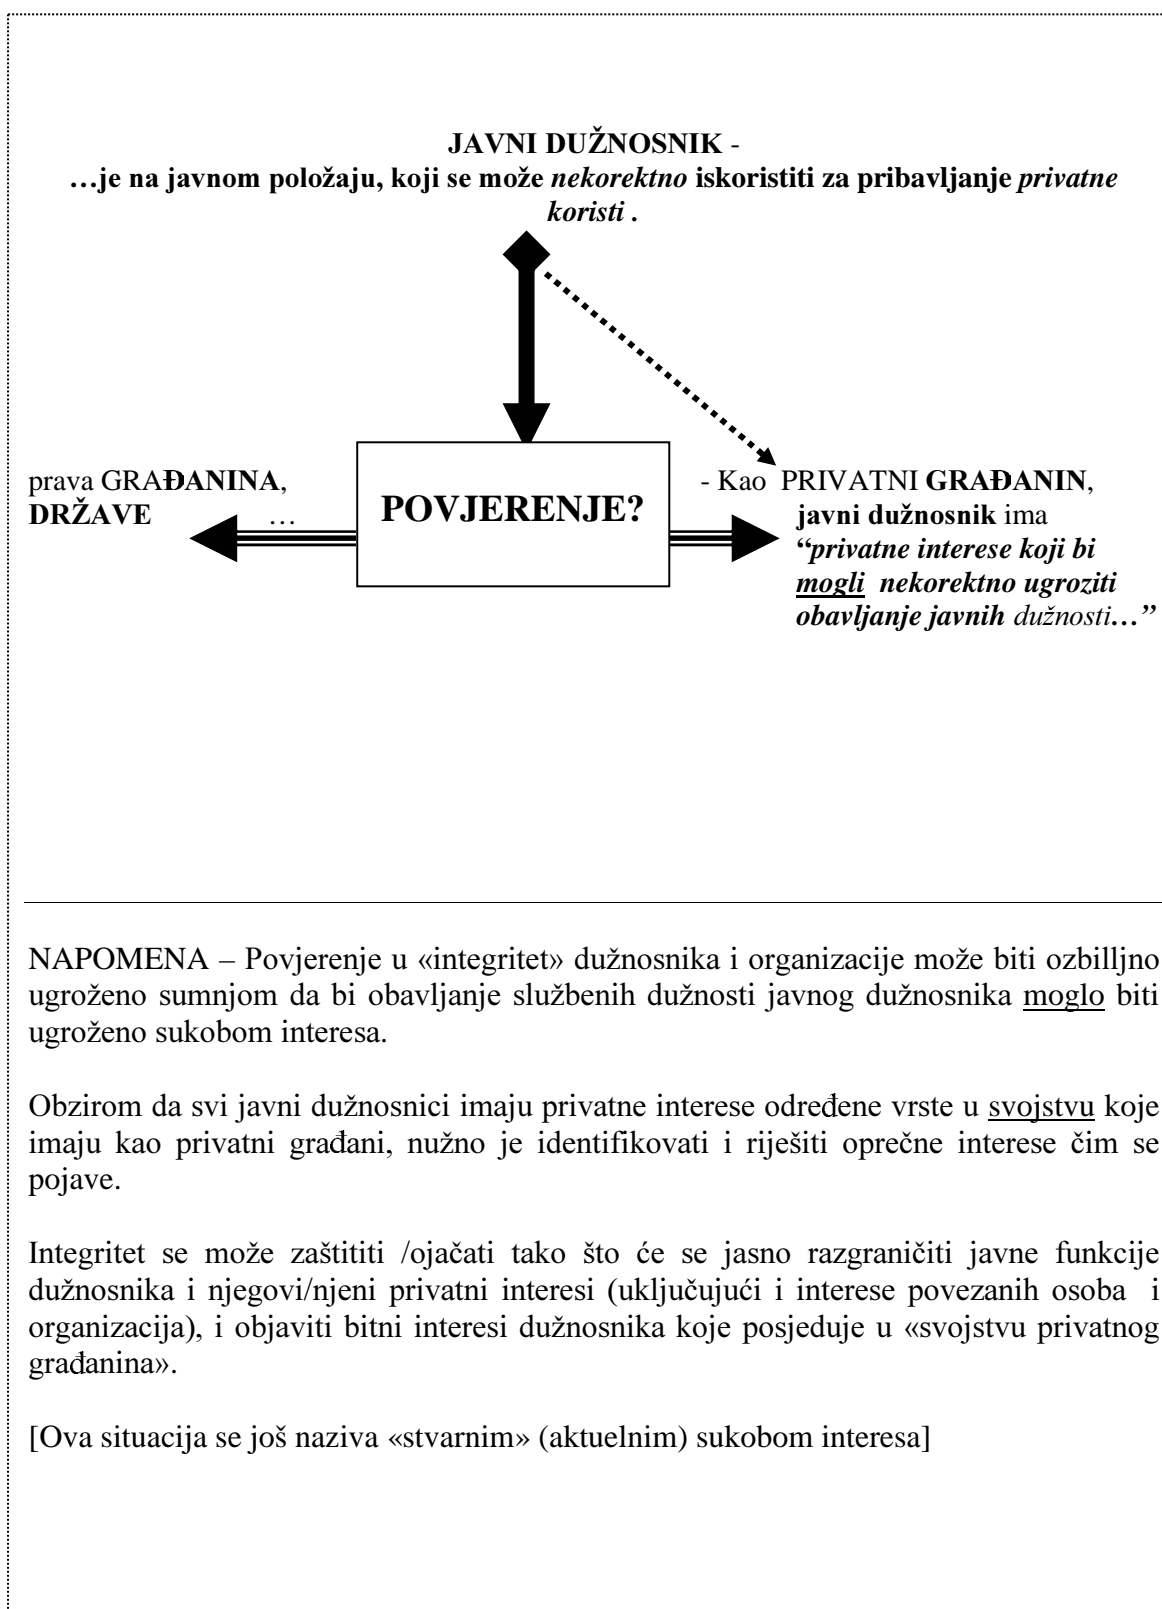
JAVNI DUŽNOSNIK -
…je na javnom položaju, koji se može *nekorektno* iskoristiti za pribavljanje *privatne koristi* .

prava GRAĐANINA, DRŽAVE …

POVJERENJE?

- Kao PRIVATNI GRAĐANIN, javni dužnosnik ima "privatne interese koji bi mogli nekorektno ugroziti obavljanje javnih dužnosti…"

NAPOMENA – Povjerenje u «integritet» dužnosnika i organizacije može biti ozbilljno ugroženo sumnjom da bi obavljanje službenih dužnosti javnog dužnosnika moglo biti ugroženo sukobom interesa.

Obzirom da svi javni dužnosnici imaju privatne interese određene vrste u svojstvu koje imaju kao privatni građani, nužno je identifikovati i riješiti oprečne interese čim se pojave.

Integritet se može zaštititi /ojačati tako što će se jasno razgraničiti javne funkcije dužnosnika i njegovi/njeni privatni interesi (uključujući i interese povezanih osoba i organizacija), i objaviti bitni interesi dužnosnika koje posjeduje u «svojstvu privatnog građanina».

[Ova situacija se još naziva «stvarnim» (aktuelnim) sukobom interesa]